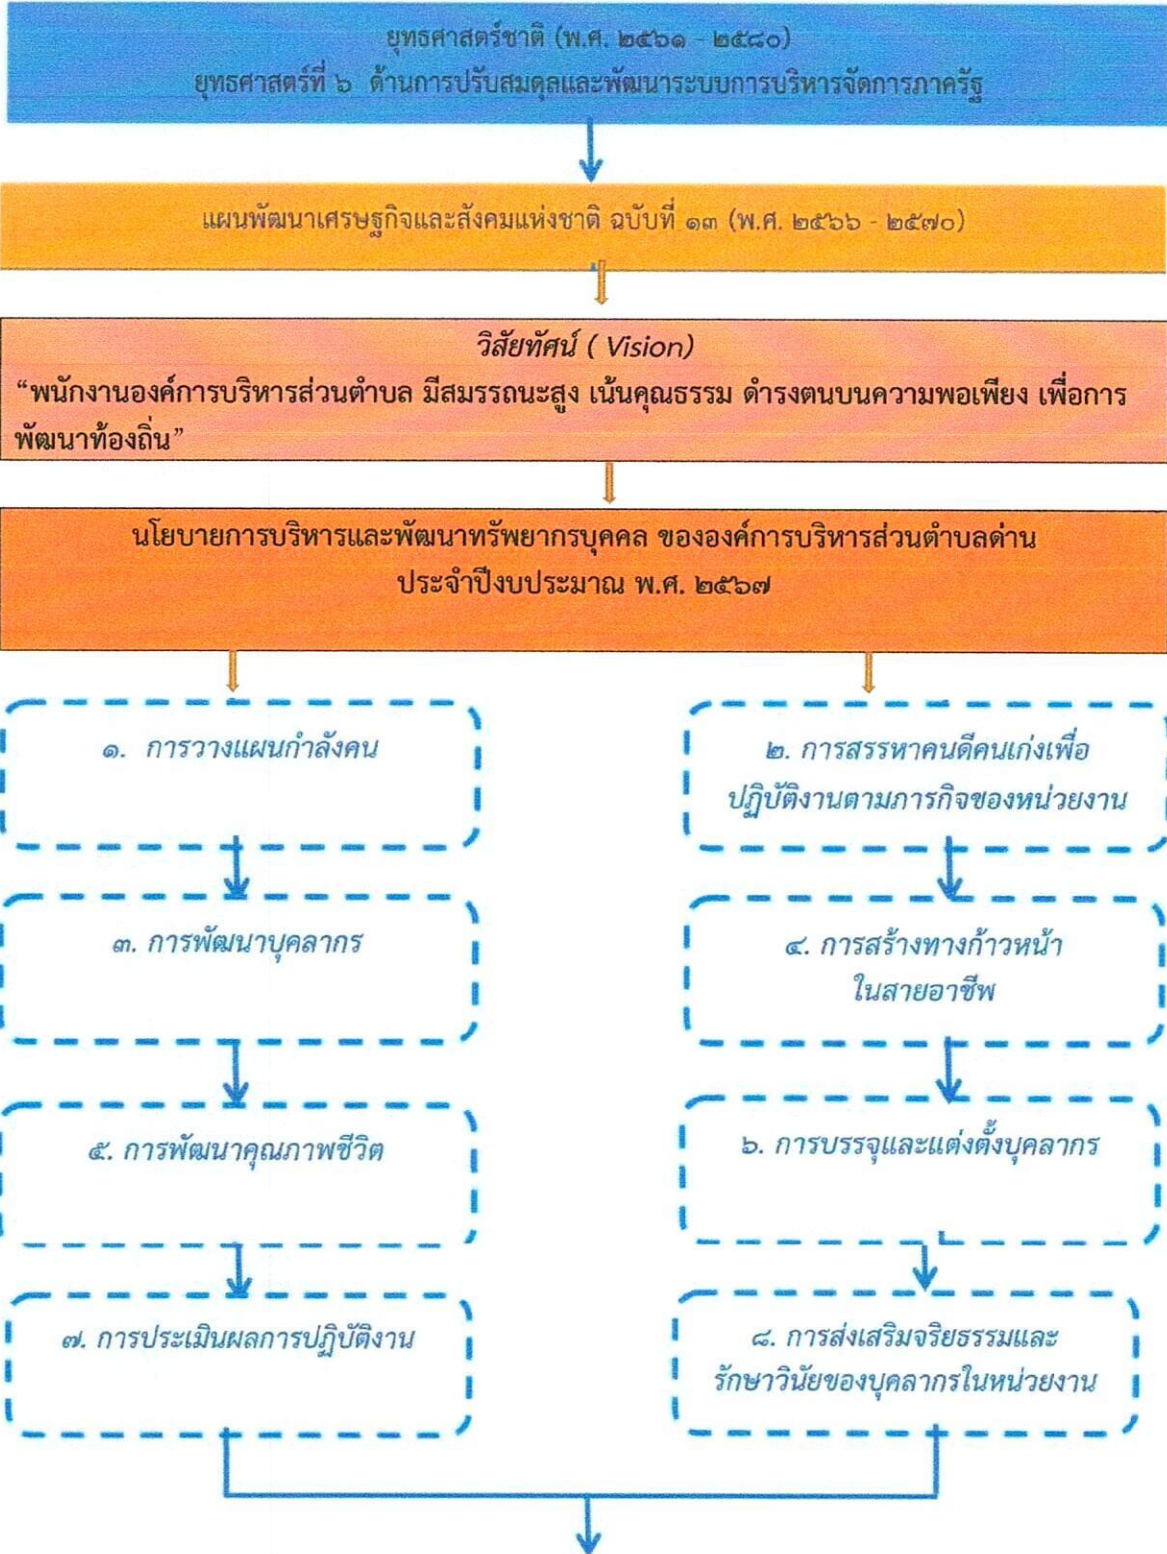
ยุทธศาสตร์ชาติ (พ.ศ. ๒๕๖๑ - ๒๕๘๐)
ยุทธศาสตร์ที่ ๖ ด้านการปรับสมดุลและพัฒนาระบบการบริหารจัดการภาครัฐ

แผนพัฒนาเศรษฐกิจและสังคมแห่งชาติ ฉบับที่ ๑๓ (พ.ศ. ๒๕๖๖ - ๒๕๗๐)

วิสัยทัศน์ ( Vision)
“พนักงานองค์การบริหารส่วนตำบล มีสมรรถนะสูง เน้นคุณธรรม ดำรงตนบนความพอเพียง เพื่อการพัฒนาท้องถิ่น”

นโยบายการบริหารและพัฒนาทรัพยากรบุคคล ขององค์การบริหารส่วนตำบลด่าน ประจำปีงบประมาณ พ.ศ. ๒๕๖๗

๑. การวางแผนกำลังคน

๒. การสรรหาคนดีคนเก่งเพื่อปฏิบัติงานตามภารกิจของหน่วยงาน

๓. การพัฒนาบุคลากร

๔. การสร้างทางก้าวหน้าในสายอาชีพ

๕. การพัฒนาคุณภาพชีวิต

๖. การบรรจุและแต่งตั้งบุคลากร

๗. การประเมินผลการปฏิบัติงาน

๘. การส่งเสริมจริยธรรมและรักษาวินัยของบุคลากรในหน่วยงาน